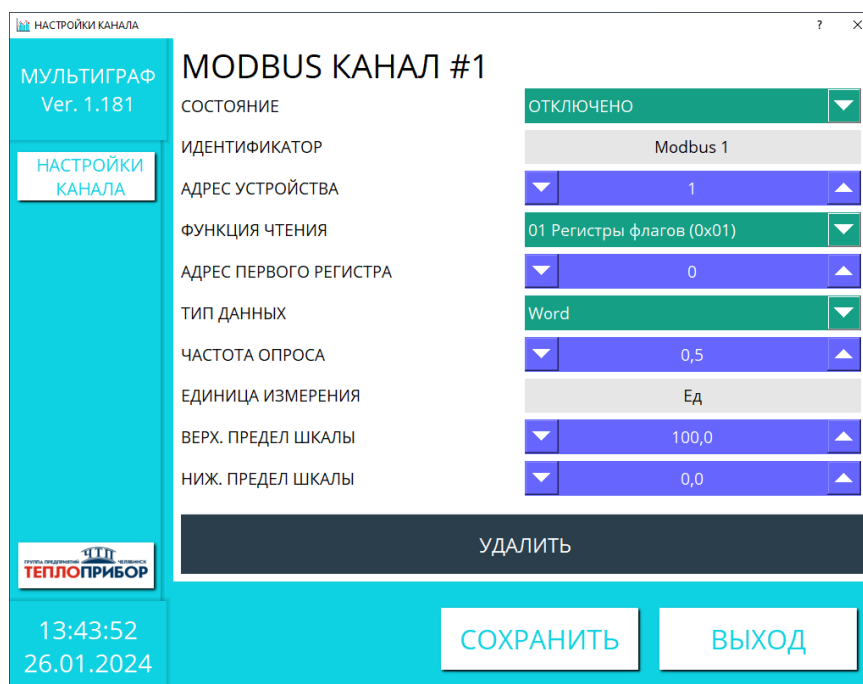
НАСТРОЙКИ КАНАЛА

?

МУЛЬТИГРАФ
Ver. 1.181

НАСТРОЙКИ КАНАЛА

MODBUS КАНАЛ #1

| | |
|---|---|
| СОСТОЯНИЕ | ОТКЛЮЧЕНО |
| ИДЕНТИФИКАТОР | Modbus 1 |
| АДРЕС УСТРОЙСТВА | 1 |
| ФУНКЦИЯ ЧТЕНИЯ | 01 Регистры флагов (0x01) |
| АДРЕС ПЕРВОГО РЕГИСТРА | 0 |
| ТИП ДАННЫХ | Word |
| ЧАСТОТА ОПРОСА | 0,5 |
| ЕДИНИЦА ИЗМЕРЕНИЯ | Ед |
| ВЕРХ. ПРЕДЕЛ ШКАЛЫ | 100,0 |
| НИЖ. ПРЕДЕЛ ШКАЛЫ | 0,0 |

УДАЛИТЬ

ЧТП
ГРУППА ПРЕДПРИЯТИЙ ЧЕЛЯБИНСК
ТЕПЛОПРИБОР

13:43:52
26.01.2024

СОХРАНИТЬ

ВЫХОД